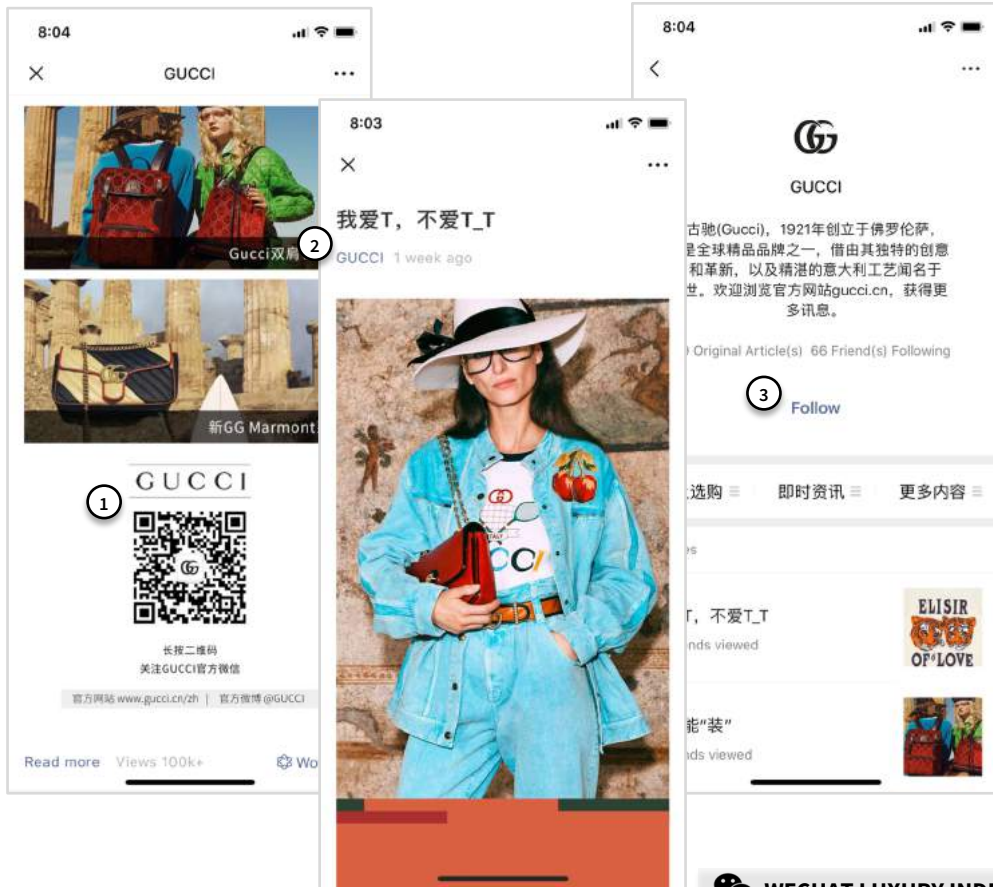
8:04

GUCCI

Gucci双肩

新GG Marmont

GUCCI

1

长按二维码
关注GUCCI官方微信

官方网站 www.gucci.cn/zh | 官方微博 @GUCCI

Read more Views 100k+ Wo

8:03

我爱T，不爱T_T

2

GUCCI 1 week ago

8:04

GUCCI

古驰(Gucci)，1921年创立于佛罗伦萨，是全球精品品牌之一，借由其独特的创意和革新，以及精湛的意大利工艺闻名于世。欢迎浏览官方网站gucci.cn，获得更多讯息。

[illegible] Original Article(s) 66 Friend(s) Following

3

Follow

选购 即时资讯 更多内容

T，不爱T_T
nds viewed

ELISIR OF LOVE

能"装"
nds viewed

WECHAT LUXURY IND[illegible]